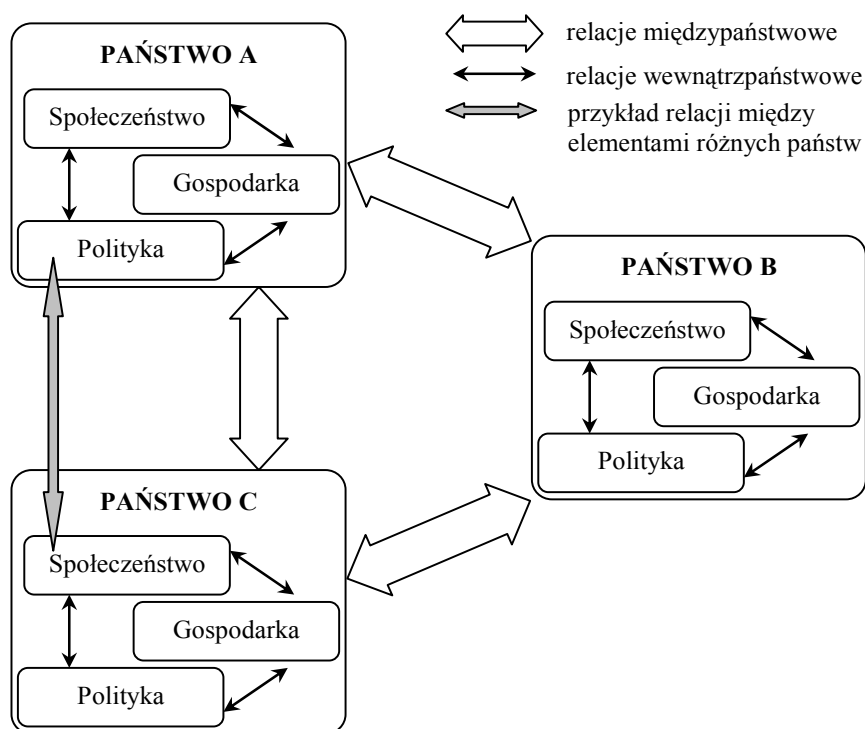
PAŃSTWO A

Społeczeństwo

Gospodarka

Polityka

relacje międzypaństwowe

relacje wewnątrzpaństwowe

przykład relacji między elementami różnych państw

PAŃSTWO B

Społeczeństwo

Gospodarka

Polityka

PAŃSTWO C

Społeczeństwo

Gospodarka

Polityka